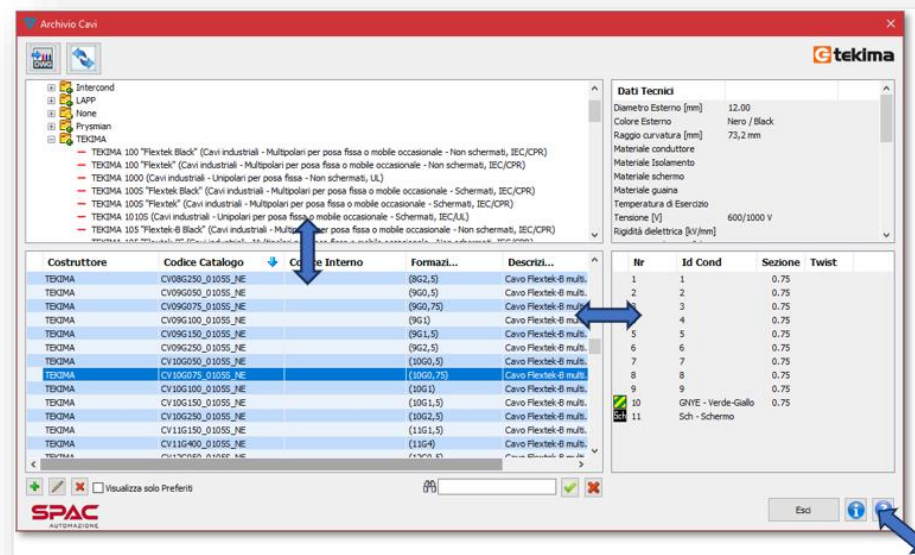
Archivio Cavi

DWG

tekima

Intercond
LAPP
None
Prysmian
TEKIMA
TEKIMA 100 "Flextek Black" (Cavi industriali - Multipolari per posa fissa o mobile occasionale - Non schermati, IEC/CPR)
TEKIMA 100 "Flextek" (Cavi industriali - Multipolari per posa fissa o mobile occasionale - Non schermati, IEC/CPR)
TEKIMA 1000 (Cavi industriali - Unipolari per posa fissa - Non schermati, UL)
TEKIMA 100S "Flextek Black" (Cavi industriali - Multipolari per posa fissa o mobile occasionale - Schermati, IEC/CPR)
TEKIMA 100S "Flextek" (Cavi industriali - Multipolari per posa fissa o mobile occasionale - Schermati, IEC/CPR)
TEKIMA 1010S (Cavi industriali - Unipolari per posa fissa o mobile occasionale - Schermati, IEC/UL)
TEKIMA 105 "Flextek-B Black" (Cavi industriali - Multipolari per posa fissa o mobile occasionale - Non schermati, IEC/CPR)
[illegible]

Dati Tecnici
Diametro Esterno [mm] 12.00
Colore Esterno Nero / Black
Raggio curvatura [mm] 73,2 mm
Materiale conduttore
Materiale Isolamento
Materiale schermo
Materiale guaina
Temperatura di Esercizio
Tensione [V] 600/1000 V
Rigidità dielettrica [kV/mm]

| Costruttore | Codice Catalogo | Codice Interno | Formazi... | Descrizi... |
|---|---|---|---|---|
| TEKIMA | CV08G250_0105S_NE | | (8G2,5) | Cavo Flextek-B multi. |
| TEKIMA | CV09G050_0105S_NE | | (9G0,5) | Cavo Flextek-B multi. |
| TEKIMA | CV09G075_0105S_NE | | (9G0,75) | Cavo Flextek-B multi. |
| TEKIMA | CV09G100_0105S_NE | | (9G1) | Cavo Flextek-B multi. |
| TEKIMA | CV09G150_0105S_NE | | (9G1,5) | Cavo Flextek-B multi. |
| TEKIMA | CV09G250_0105S_NE | | (9G2,5) | Cavo Flextek-B multi. |
| TEKIMA | CV10G050_0105S_NE | | (10G0,5) | Cavo Flextek-B multi. |
| TEKIMA | CV10G075_0105S_NE | | (10G0,75) | Cavo Flextek-B multi. |
| TEKIMA | CV10G100_0105S_NE | | (10G1) | Cavo Flextek-B multi. |
| TEKIMA | CV10G150_0105S_NE | | (10G1,5) | Cavo Flextek-B multi. |
| TEKIMA | CV10G250_0105S_NE | | (10G2,5) | Cavo Flextek-B multi. |
| TEKIMA | CV11G150_0105S_NE | | (11G1,5) | Cavo Flextek-B multi. |
| TEKIMA | CV11G400_0105S_NE | | (11G4) | Cavo Flextek-B multi. |

| Nr | Id Cond | Sezione | Twist |
|---|---|---|---|
| 1 | 1 | 0.75 | |
| 2 | 2 | 0.75 | |
| 3 | 3 | 0.75 | |
| 4 | 4 | 0.75 | |
| 5 | 5 | 0.75 | |
| 6 | 6 | 0.75 | |
| 7 | 7 | 0.75 | |
| 8 | 8 | 0.75 | |
| 9 | 9 | 0.75 | |
| 10 | GNYE - Verde-Giallo | 0.75 | |
| 11 | Sch - Schermo | | |

Visualizza solo Preferiti

Esci

SPAC AUTOMAZIONE